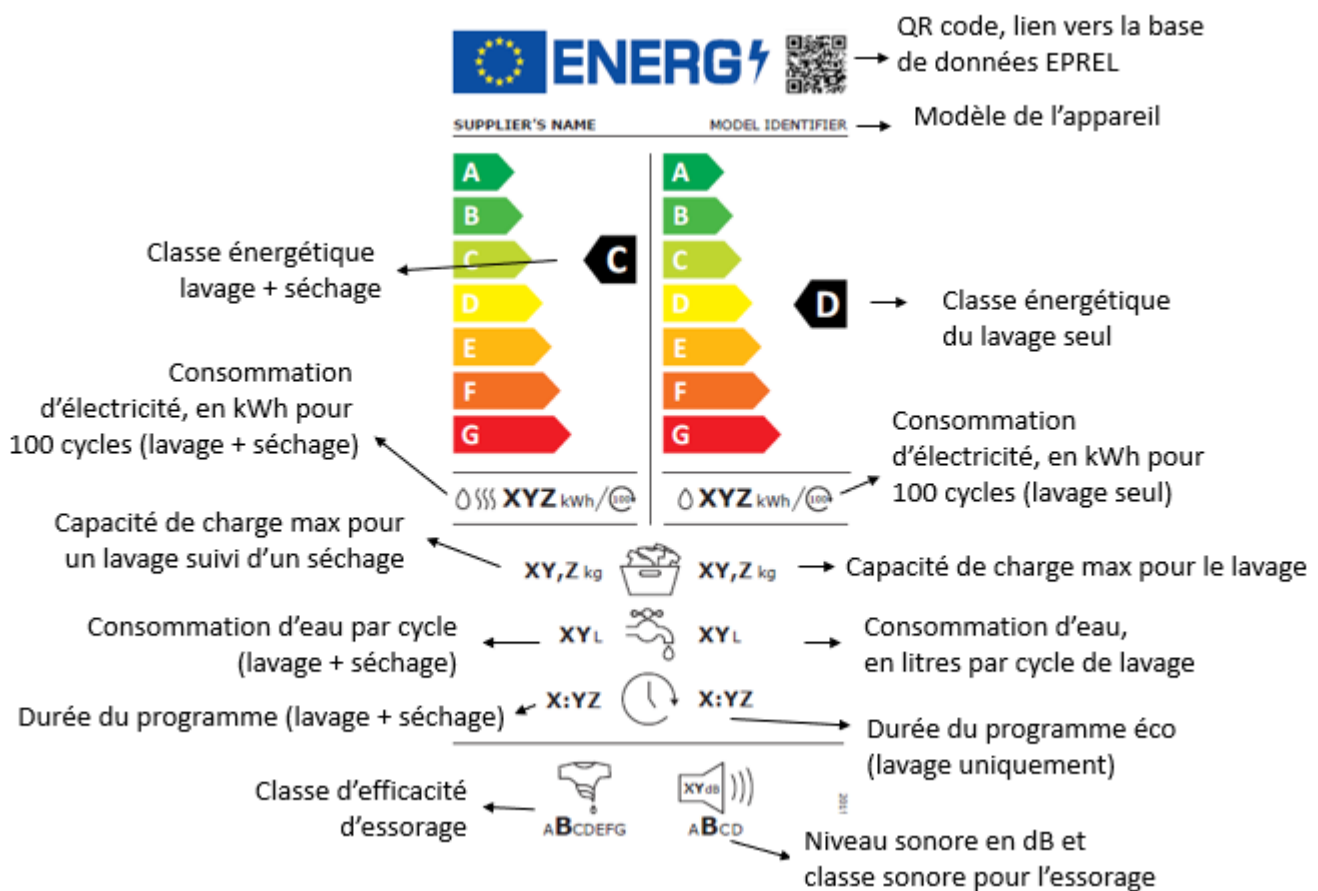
ENERG

QR code, lien vers la base de données EPREL

SUPPLIER'S NAME MODEL IDENTIFIER

Modèle de l'appareil

A
B
C
D
E
F
G

C

A
B
C
D
E
F
G

D

Classe énergétique lavage + séchage

Classe énergétique du lavage seul

Consommation d'électricité, en kWh pour 100 cycles (lavage + séchage)

XYZ kWh/100

XYZ kWh/100

Consommation d'électricité, en kWh pour 100 cycles (lavage seul)

Capacité de charge max pour un lavage suivi d'un séchage

XY,Z kg

XY,Z kg

Capacité de charge max pour le lavage

Consommation d'eau par cycle (lavage + séchage)

XY L

XY L

Consommation d'eau, en litres par cycle de lavage

X:YZ

X:YZ

Durée du programme (lavage + séchage)

Durée du programme éco (lavage uniquement)

Classe d'efficacité d'essorage

ABCDEFG

XY dB

ABCD

2019

Niveau sonore en dB et classe sonore pour l'essorage